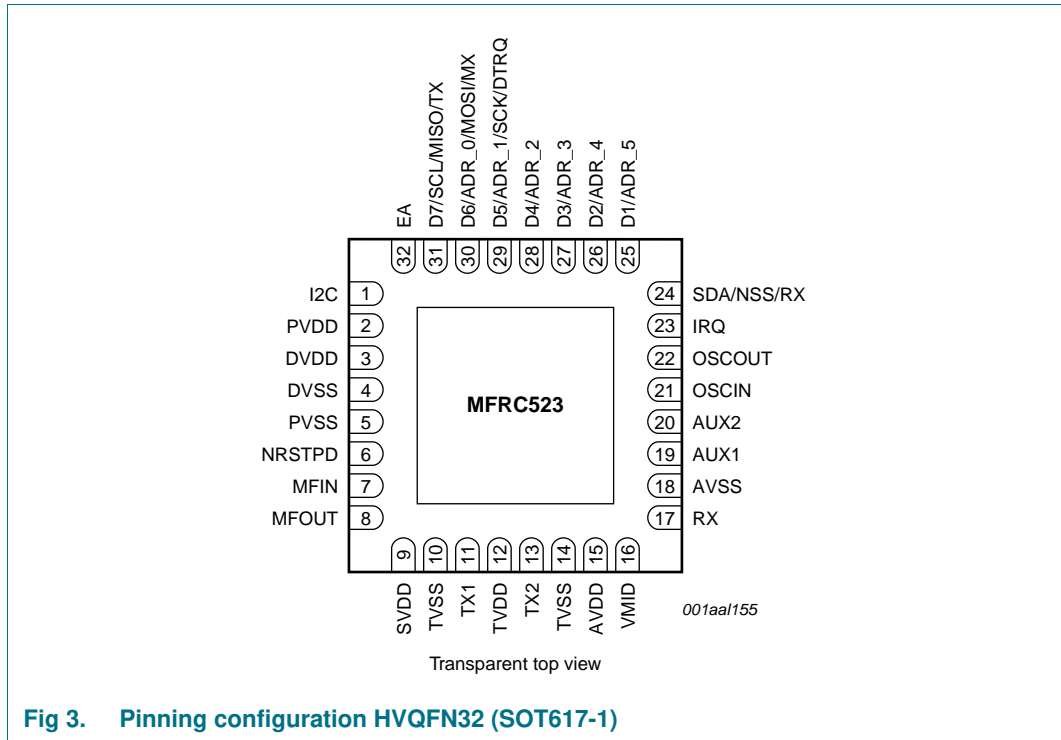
EA
D7/SCL/MISO/TX
D6/ADR_0/MOSI/MX
D5/ADR_1/SCK/DTRQ
D4/ADR_2
D3/ADR_3
D2/ADR_4
D1/ADR_5

32
31
30
29
28
27
26
25

I2C 1
PVDD 2
DVDD 3
DVSS 4
PVSS 5
NRSTPD 6
MFIN 7
MFOUT 8

MFRC523

24 SDA/NSS/RX
23 IRQ
22 OSCOUT
21 OSCIN
20 AUX2
19 AUX1
18 AVSS
17 RX

9
10
11
12
13
14
15
16

SVDD
TVSS
TX1
TVDD
TX2
TVSS
AVDD
VMID

001aal155

Transparent top view

Fig 3. Pinning configuration HVQFN32 (SOT617-1)